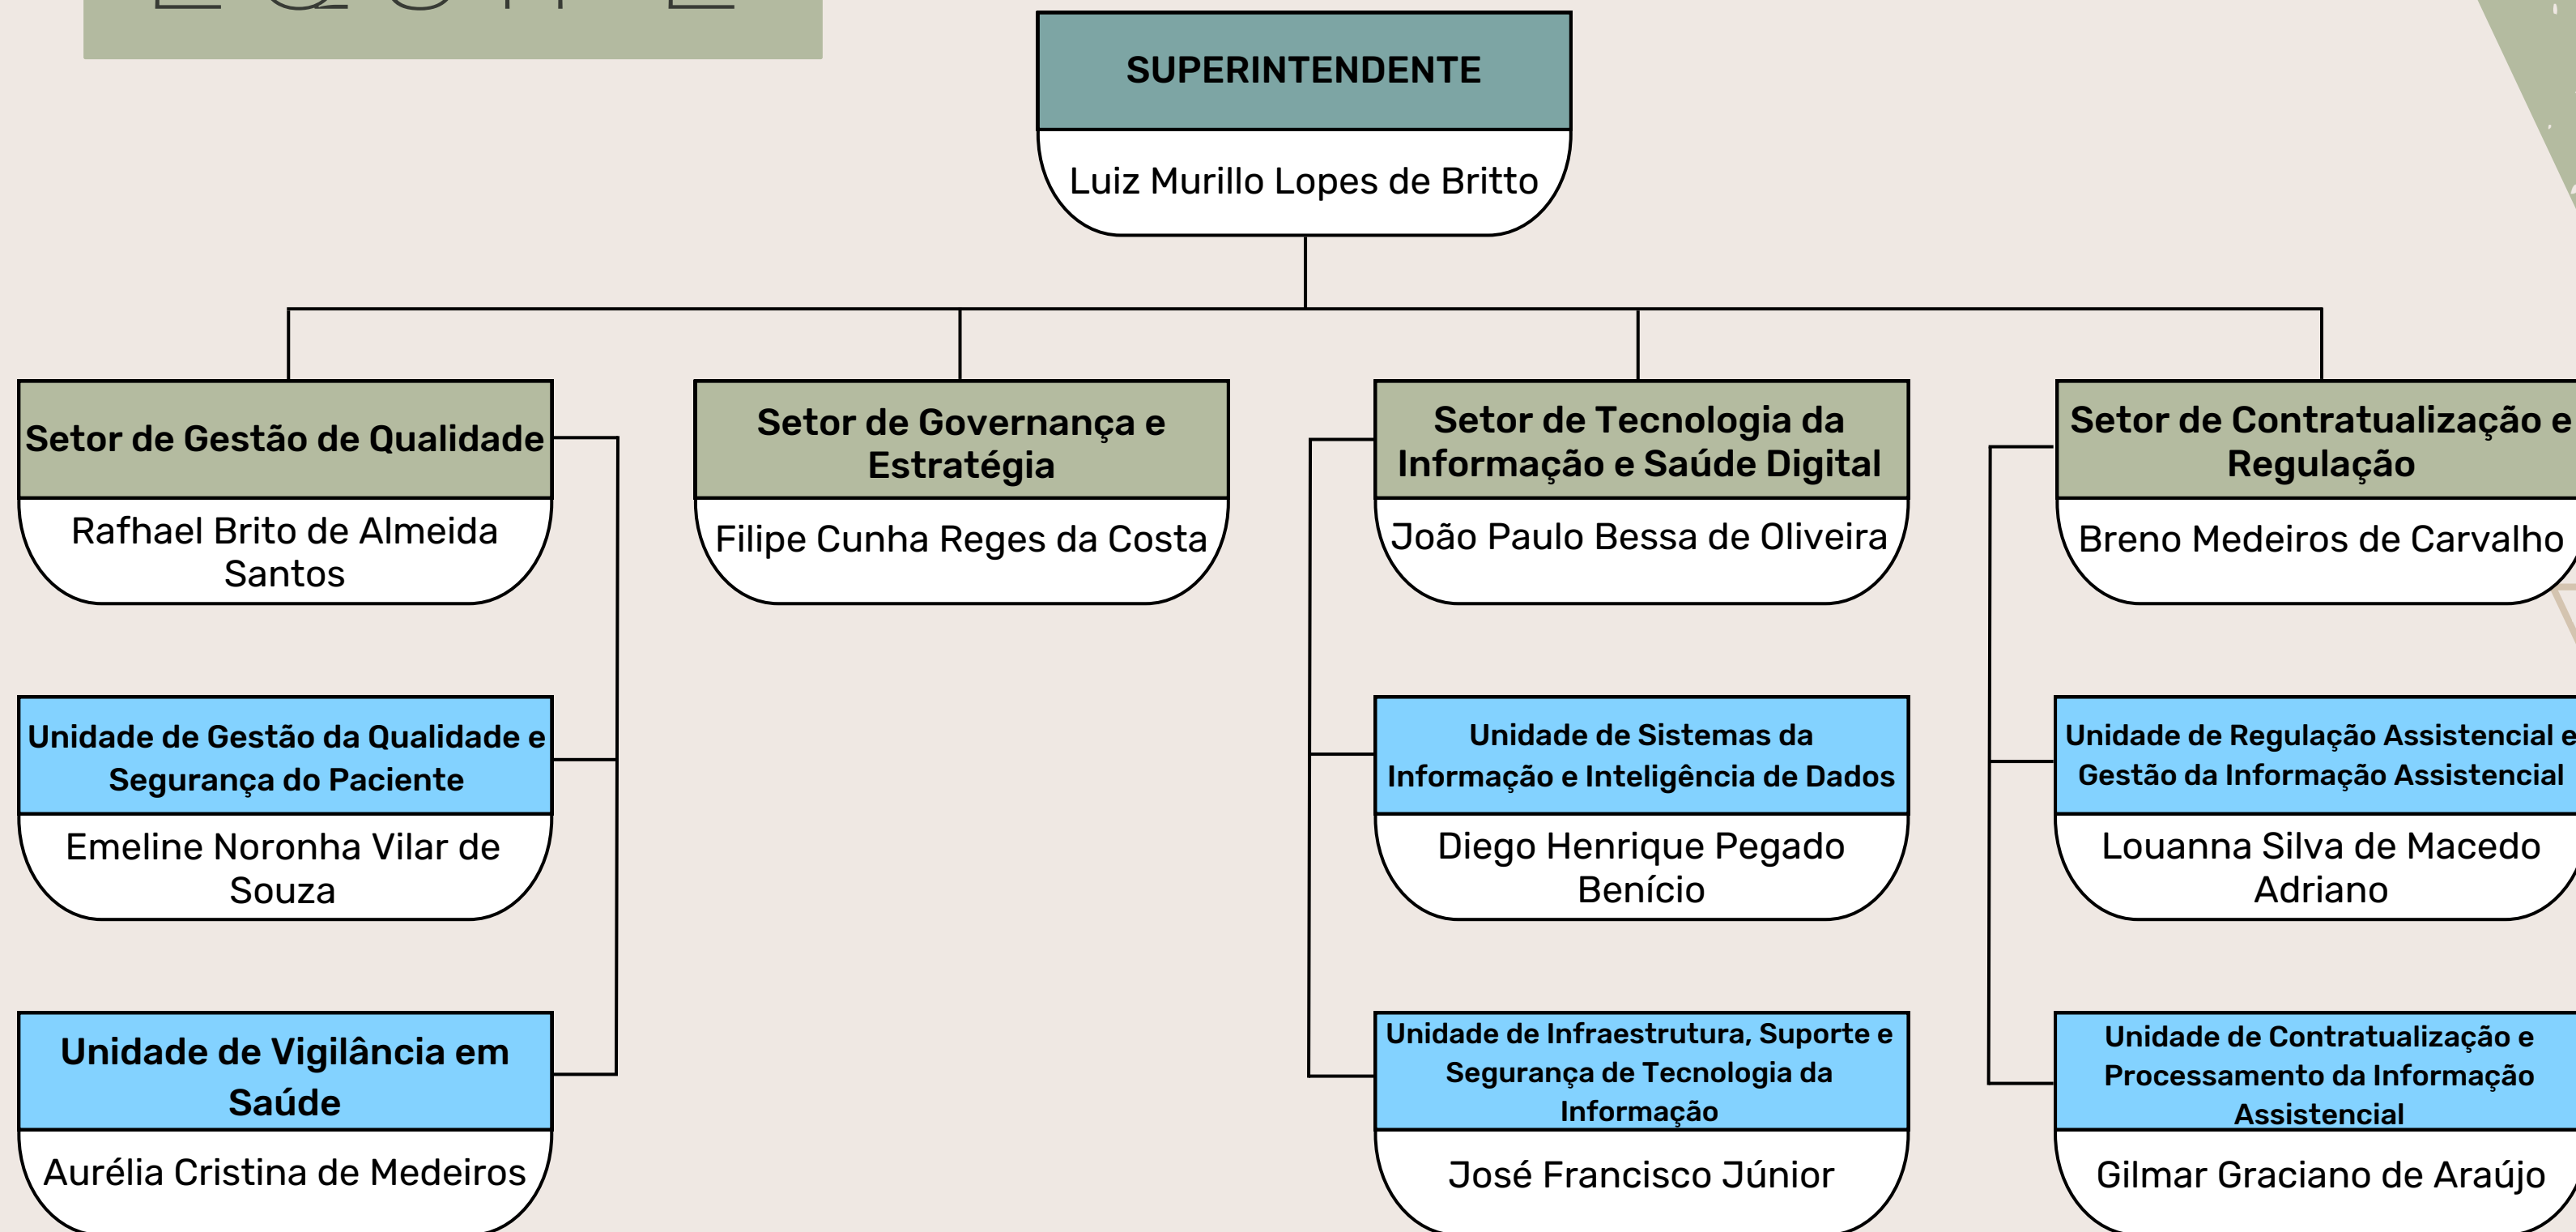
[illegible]

SUPERINTENDENTE

Luiz Murillo Lopes de Britto

Setor de Gestão de Qualidade

Rafhael Brito de Almeida Santos

Setor de Governança e Estratégia

Filipe Cunha Reges da Costa

Setor de Tecnologia da Informação e Saúde Digital

João Paulo Bessa de Oliveira

Setor de Contratualização e Regulação

Breno Medeiros de Carvalho

Unidade de Gestão da Qualidade e Segurança do Paciente

Emeline Noronha Vilar de Souza

Unidade de Vigilância em Saúde

Aurélia Cristina de Medeiros

Unidade de Sistemas da Informação e Inteligência de Dados

Diego Henrique Pegado Benício

Unidade de Infraestrutura, Suporte e Segurança de Tecnologia da Informação

José Francisco Júnior

Unidade de Regulação Assistencial e Gestão da Informação Assistencial

Louanna Silva de Macedo Adriano

Unidade de Contratualização e Processamento da Informação Assistencial

Gilmar Graciano de Araújo